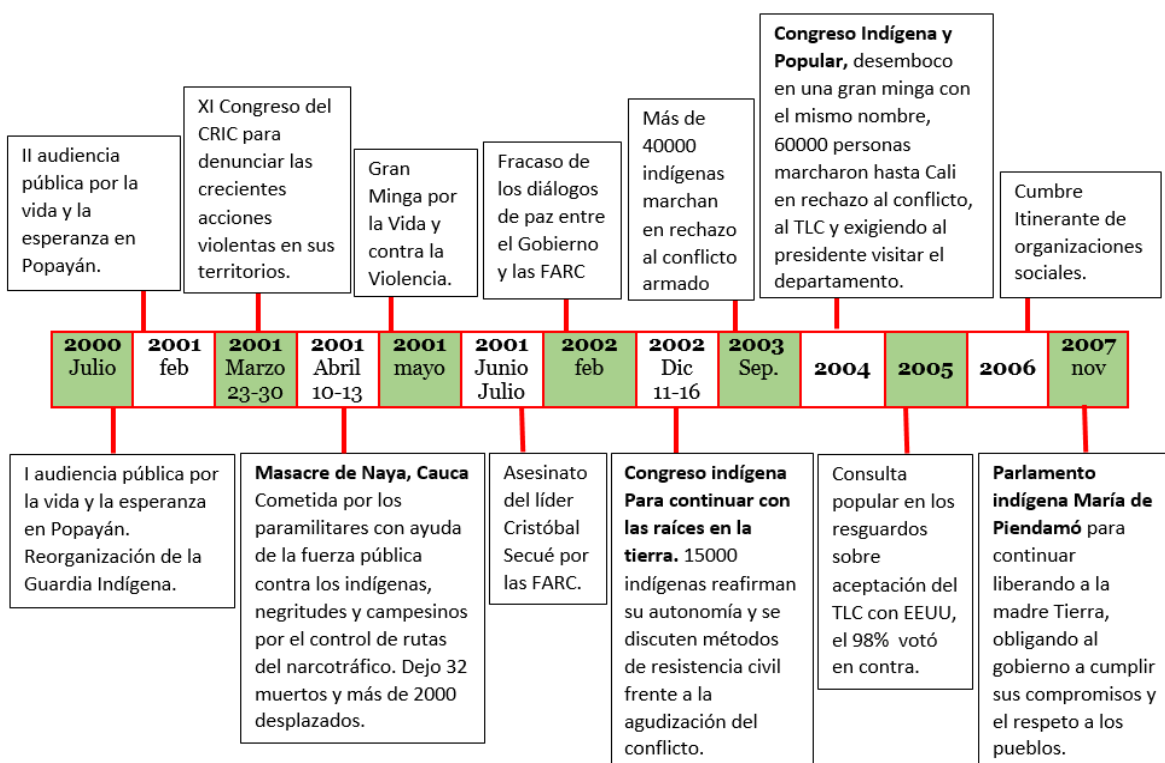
II audiencia pública por la vida y la esperanza en Popayán.

XI Congreso del CRIC para denunciar las crecientes acciones violentas en sus territorios.

Gran Minga por la Vida y contra la Violencia.

Fracaso de los diálogos de paz entre el Gobierno y las FARC

Más de 40000 indígenas marchan en rechazo al conflicto armado

**Congreso Indígena y Popular,** desemboco en una gran minga con el mismo nombre, 60000 personas marcharon hasta Cali en rechazo al conflicto, al TLC y exigiendo al presidente visitar el departamento.

Cumbre Itinerante de organizaciones sociales.

| 2000 Julio | 2001 feb | 2001 Marzo 23-30 | 2001 Abril 10-13 | 2001 mayo | 2001 Junio Julio | 2002 feb | 2002 Dic 11-16 | 2003 Sep. | 2004 | 2005 | 2006 | 2007 nov |
|---|---|---|---|---|---|---|---|---|---|---|---|---|

I audiencia pública por la vida y la esperanza en Popayán. Reorganización de la Guardia Indígena.

**Masacre de Naya, Cauca** Cometida por los paramilitares con ayuda de la fuerza pública contra los indígenas, negritudes y campesinos por el control de rutas del narcotráfico. Dejo 32 muertos y más de 2000 desplazados.

Asesinato del líder Cristóbal Secué por las FARC.

**Congreso indígena Para continuar con las raíces en la tierra.** 15000 indígenas reafirman su autonomía y se discuten métodos de resistencia civil frente a la agudización del conflicto.

Consulta popular en los resguardos sobre aceptación del TLC con EEUU, el 98% votó en contra.

**Parlamento indígena María de Piendamó** para continuar liberando a la madre Tierra, obligando al gobierno a cumplir sus compromisos y el respeto a los pueblos.